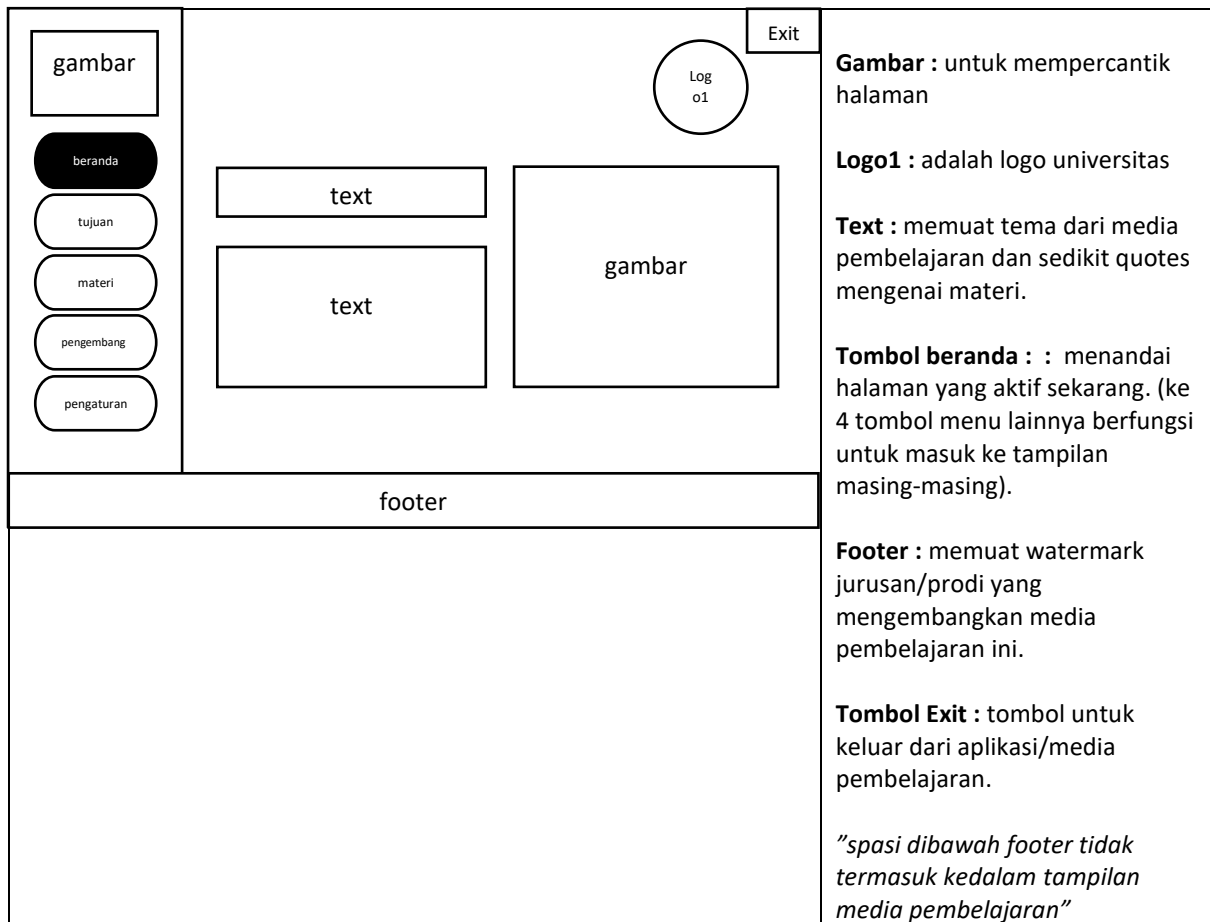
gambar

beranda

tujuan

materi

pengembang

pengaturan

Exit

Log o1

text

text

gambar

footer

**Gambar :** untuk mempercantik halaman

**Logo1 :** adalah logo universitas

**Text :** memuat tema dari media pembelajaran dan sedikit quotes mengenai materi.

**Tombol beranda : :** menandai halaman yang aktif sekarang. (ke 4 tombol menu lainnya berfungsi untuk masuk ke tampilan masing-masing).

**Footer :** memuat watermark jurusan/prodi yang mengembangkan media pembelajaran ini.

**Tombol Exit :** tombol untuk keluar dari aplikasi/media pembelajaran.

*”spasi dibawah footer tidak termasuk kedalam tampilan media pembelajaran”*